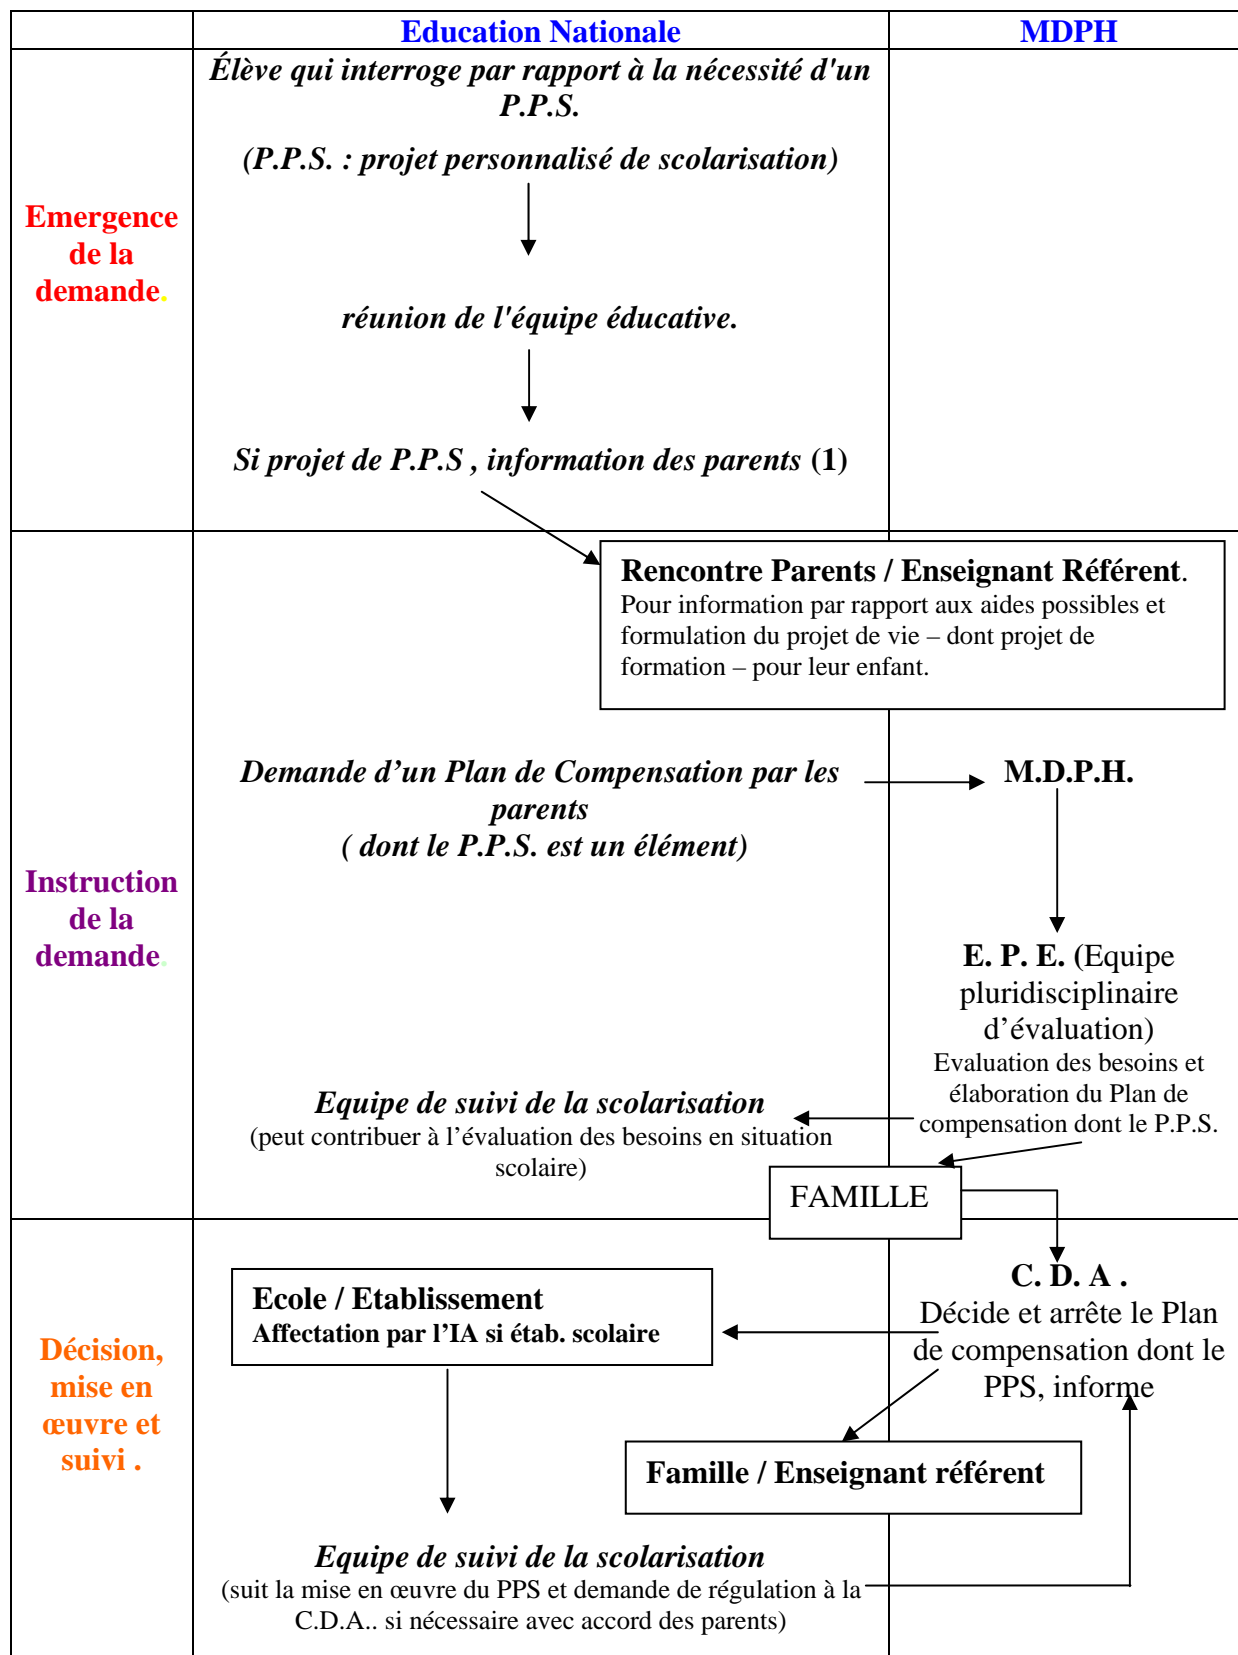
| | Education Nationale | MDPH |
|---|---|---|
| Emergence de la demande. | Élève qui interroge par rapport à la nécessité d'un P.P.S.<br>(P.P.S. : projet personnalisé de scolarisation)<br>réunion de l'équipe éducative.<br>Si projet de P.P.S , information des parents (1) | |
| Instruction de la demande. | Demande d'un Plan de Compensation par les parents ( dont le P.P.S. est un élément)<br>Equipe de suivi de la scolarisation (peut contribuer à l'évaluation des besoins en situation scolaire) | M.D.P.H.<br>E. P. E. (Equipe pluridisciplinaire d'évaluation) Evaluation des besoins et élaboration du Plan de compensation dont le P.P.S. |
| Décision, mise en œuvre et suivi . | Ecole / Etablissement<br>Affectation par l'IA si étab. scolaire<br>Equipe de suivi de la scolarisation (suit la mise en œuvre du PPS et demande de régulation à la C.D.A.. si nécessaire avec accord des parents) | C. D. A . Décide et arrête le Plan de compensation dont le PPS, informe |

Rencontre Parents / Enseignant Référent.
Pour information par rapport aux aides possibles et formulation du projet de vie – dont projet de formation – pour leur enfant.

FAMILLE

Famille / Enseignant référent